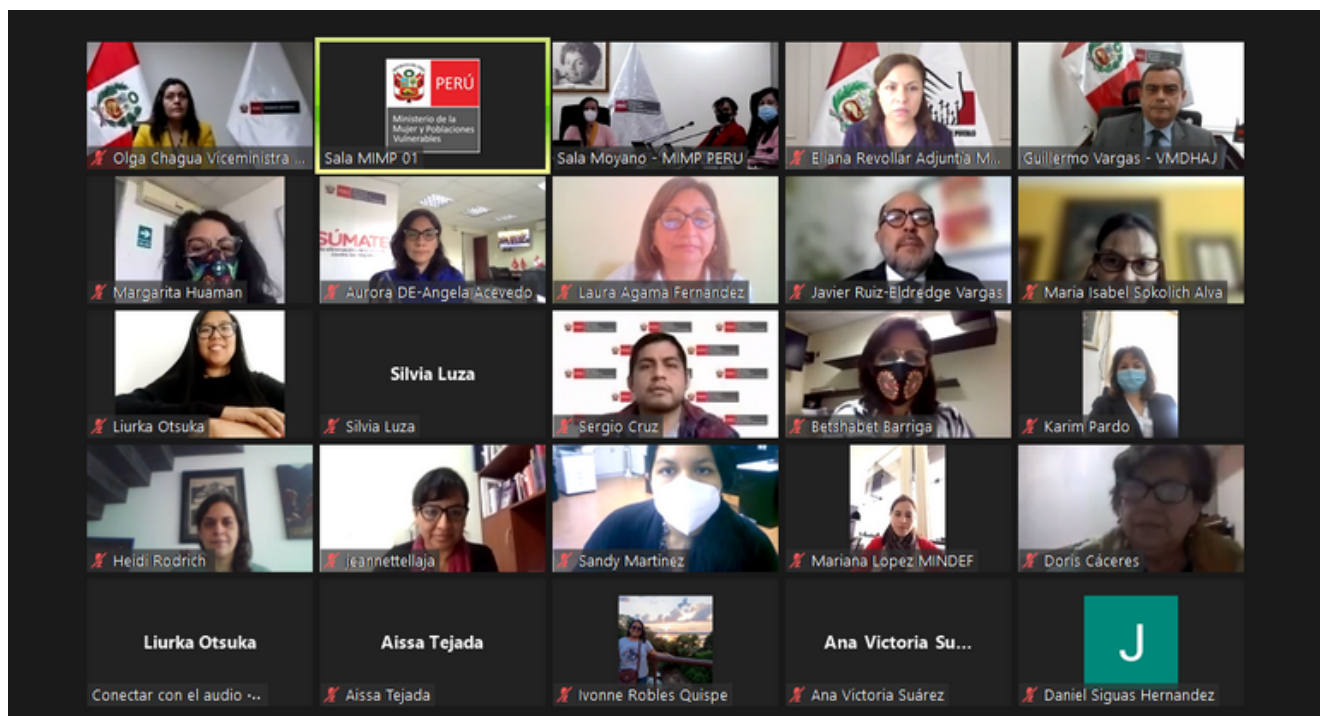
Olga Chagua Viceministra ...

PERÚ
Ministerio de la Mujer y Poblaciones Vulnerables
Sala MIMP 01

Sala Moyano - MIMP PERU

Eliana Revollar Adjuntía Mi...

Guillermo Vargas - VMDHAJ

Margarita Huaman

SÚMATE
Aurora DE-Angela Acevedo

Laura Agama Fernandez

Javier Ruiz-Eldredge Vargas

Maria Isabel Sokolich Alva

Liurka Otsuka

Silvia Luza
Silvia Luza

Sergio Cruz

Betshabet Barriga

Karim Pardo

Heidi Rodrich

jeannettellaja

Sandy Martinez

Mariana Lopez MINDEF

Doris Cáceres

Liurka Otsuka
Conectar con el audio -...

Aissa Tejada
Aissa Tejada

Ivonne Robles Quispe

Ana Victoria Su...
Ana Victoria Suárez

J
Daniel Siguas Hernandez